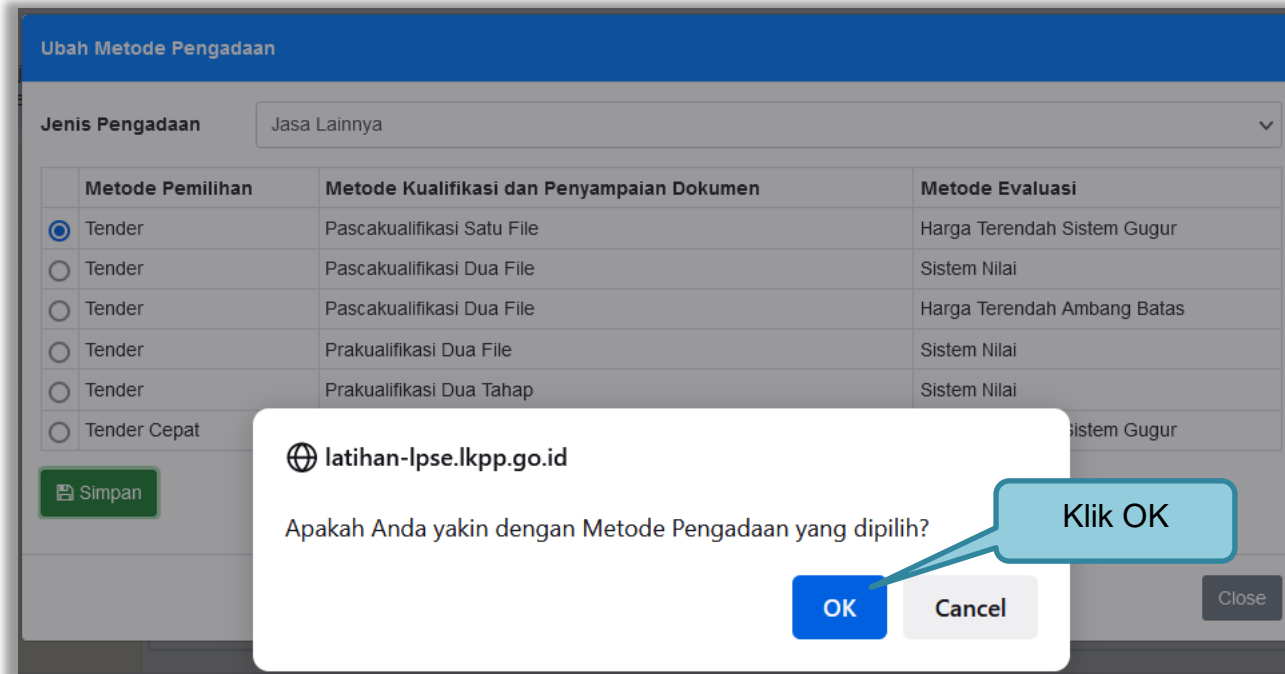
Ubah Metode Pengadaan

Jenis Pengadaan | Jasa Lainnya

| | Metode Pemilihan | Metode Kualifikasi dan Penyampaian Dokumen | Metode Evaluasi |
|---|---|---|---|
| ◉ | Tender | Pascakualifikasi Satu File | Harga Terendah Sistem Gugur |
| ○ | Tender | Pascakualifikasi Dua File | Sistem Nilai |
| ○ | Tender | Pascakualifikasi Dua File | Harga Terendah Ambang Batas |
| ○ | Tender | Prakualifikasi Dua File | Sistem Nilai |
| ○ | Tender | Prakualifikasi Dua Tahap | Sistem Nilai |
| ○ | Tender Cepat | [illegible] | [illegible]Sistem Gugur |

Simpan

Close

latihan-lpse.lkpp.go.id

Apakah Anda yakin dengan Metode Pengadaan yang dipilih?

OK Cancel

Klik OK